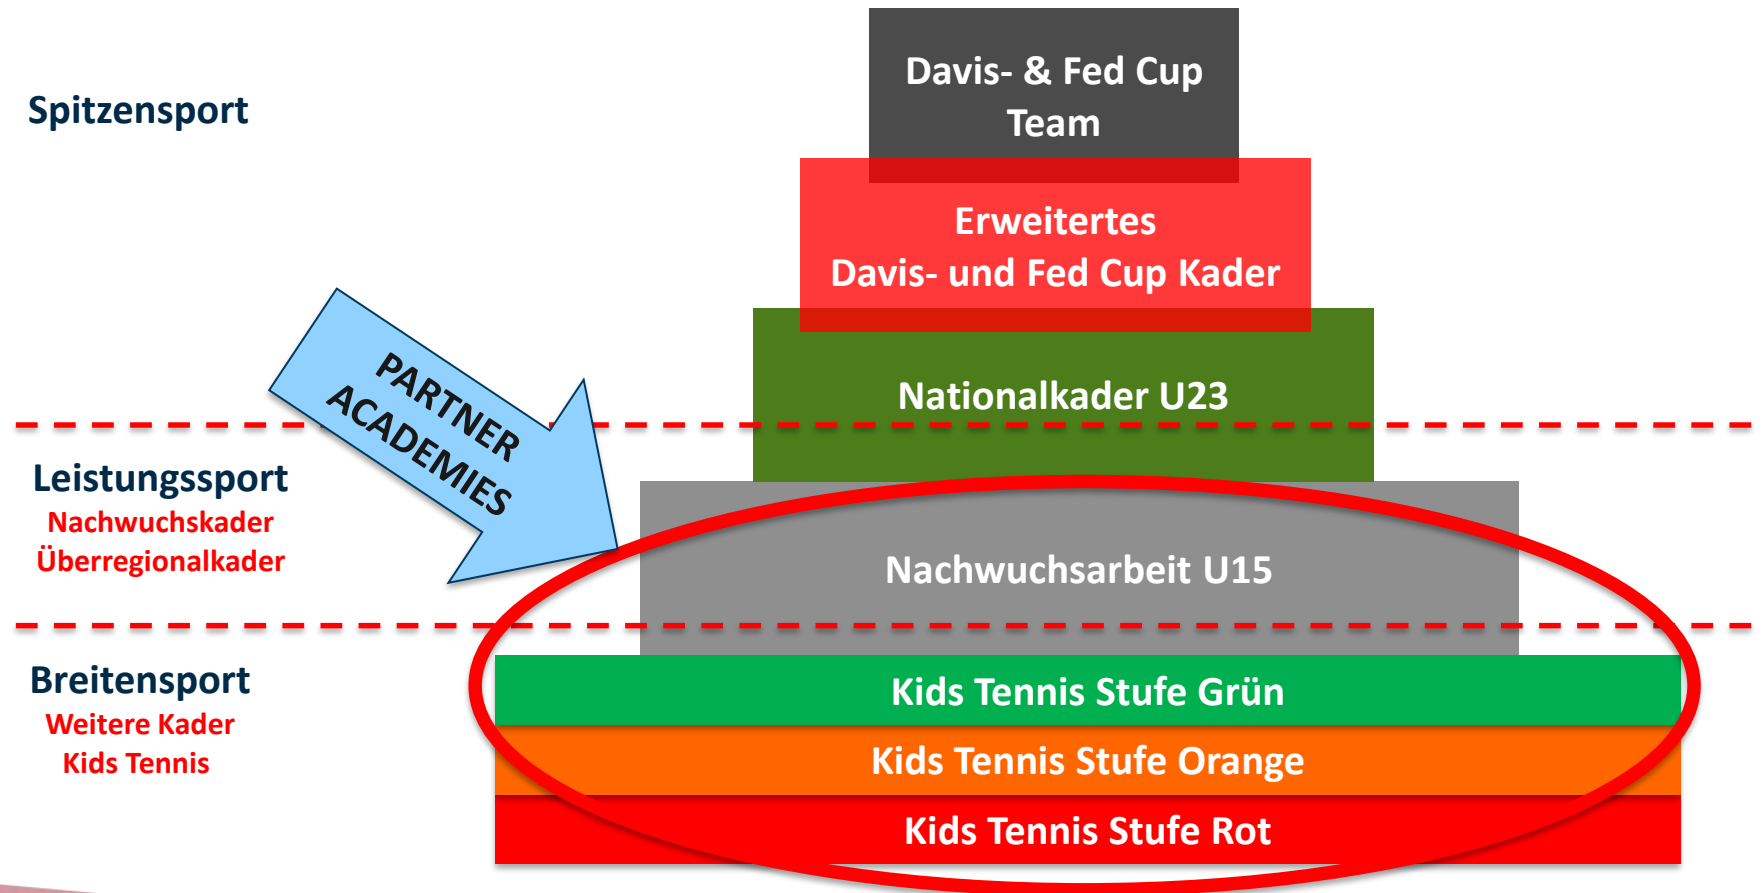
Spitzensport

Davis- & Fed Cup Team

Erweitertes Davis- und Fed Cup Kader

Nationalkader U23

PARTNER ACADEMIES

Leistungssport
Nachwuchskader
Überregionalkader

Nachwuchsarbeit U15

Breitensport
Weitere Kader
Kids Tennis

Kids Tennis Stufe Grün

Kids Tennis Stufe Orange

Kids Tennis Stufe Rot